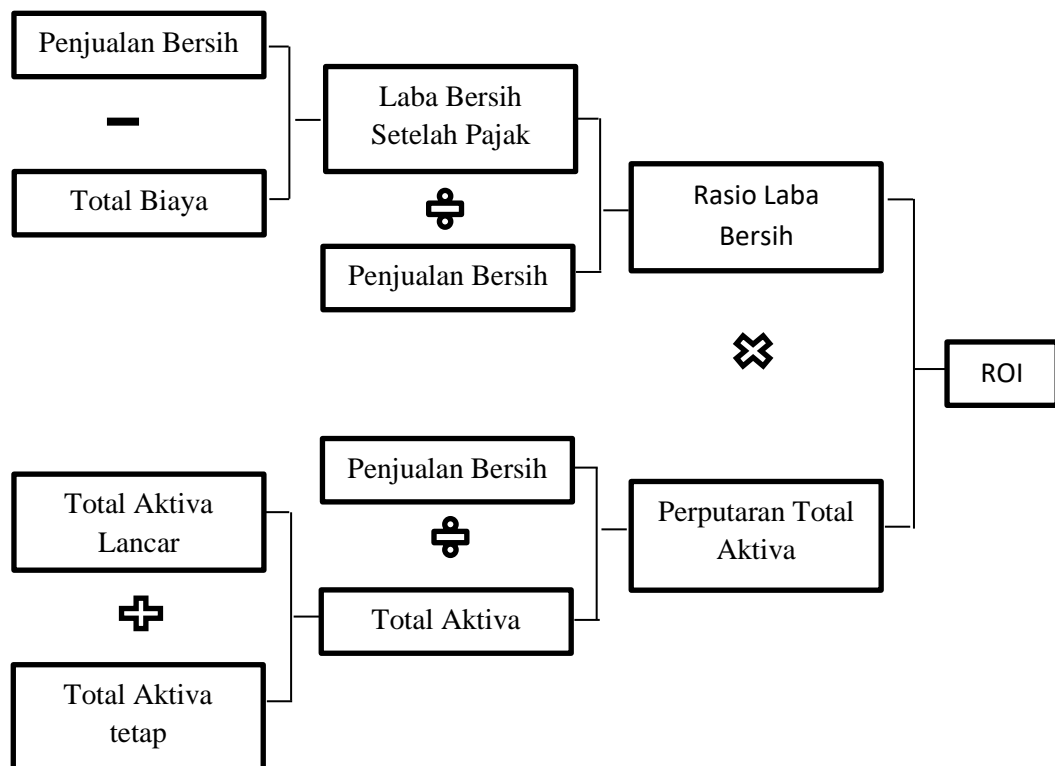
Penjualan Bersih

$-$

Total Biaya

Laba Bersih Setelah Pajak

$\div$

Penjualan Bersih

Rasio Laba Bersih

$\times$

ROI

Total Aktiva Lancar

$+$

Total Aktiva tetap

Penjualan Bersih

$\div$

Total Aktiva

Perputaran Total Aktiva